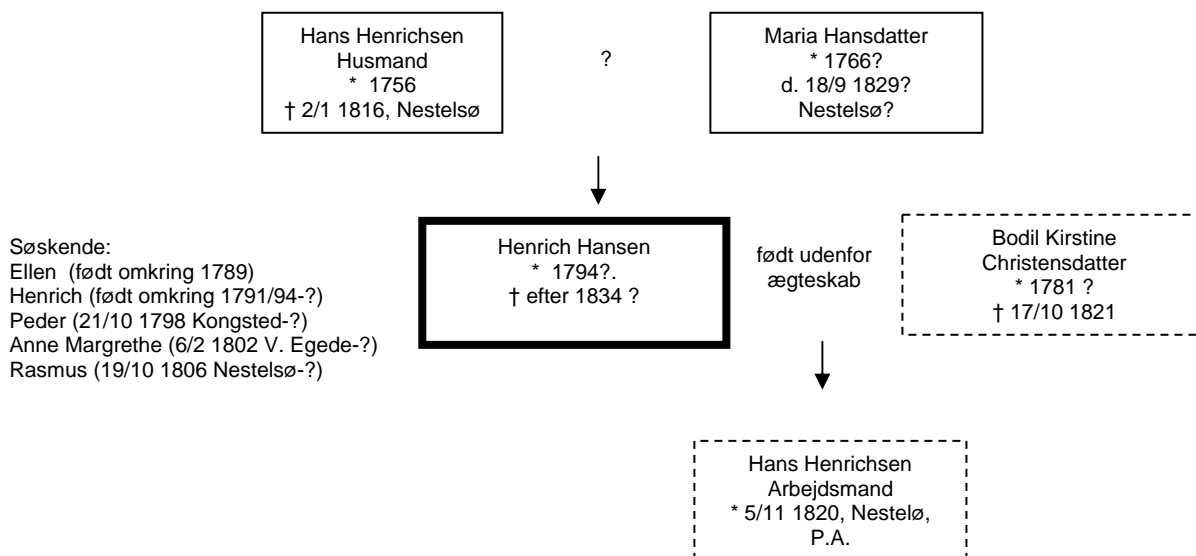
Hans Henrichsen
Husmand
* 1756
† 2/1 1816, Nestelsø

?

Maria Hansdatter
* 1766?
d. 18/9 1829?
Nestelsø?

Søskende:
Ellen (født omkring 1789)
Henrich (født omkring 1791/94-?)
Peder (21/10 1798 Kongsted-?)
Anne Margrethe (6/2 1802 V. Egede-?)
Rasmus (19/10 1806 Nestelsø-?)

Henrich Hansen
* 1794?.
† efter 1834 ?

født udenfor ægteskab

Bodil Kirstine
Christensdatter
* 1781 ?
† 17/10 1821

Hans Henrichsen
Arbejdsmand
* 5/11 1820, Nestelø,
P.A.